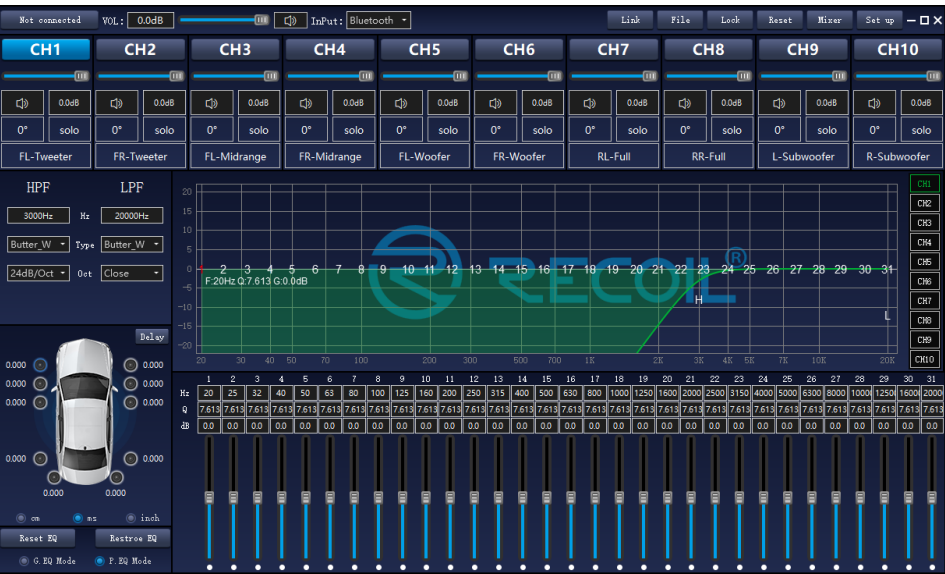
Not connected VOL: 0.0dB InPut: Bluetooth
Link File Lock Reset Mixer Set up

CH1 CH2 CH3 CH4 CH5 CH6 CH7 CH8 CH9 CH10

| 0.0dB | 0.0dB | 0.0dB | 0.0dB | 0.0dB | 0.0dB | 0.0dB | 0.0dB | 0.0dB | 0.0dB |
|---|---|---|---|---|---|---|---|---|---|
| 0° solo | 0° solo | 0° solo | 0° solo | 0° solo | 0° solo | 0° solo | 0° solo | 0° solo | 0° solo |
| FL-Tweeter | FR-Tweeter | FL-Midrange | FR-Midrange | FL-Woofer | FR-Woofer | RL-Full | RR-Full | L-Subwoofer | R-Subwoofer |

HPF LPF
3000Hz Hz 20000Hz
Butter_W Type Butter_W
24dB/Oct Oct Close

Delay
0.000 0.000
0.000 0.000
0.000 0.000
0.000 0.000
0.000 0.000
cm ms inch
Reset EQ Restroe EQ
G.EQ Mode P.EQ Mode

20 15 10 5 0 -5 -10 -15 -20
1 2 3 4 5 6 7 8 9 10 11 12 13 14 15 16 17 18 19 20 21 22 23 24 25 26 27 28 29 30 31
F:20Hz Q:7.613 G:0.0dB
H L
RECOL®
20 30 40 50 70 100 200 300 500 700 1K 2K 3K 4K 5K 7K 10K 20K
CH1 CH2 CH3 CH4 CH5 CH6 CH7 CH8 CH9 CH10

| | 1 | 2 | 3 | 4 | 5 | 6 | 7 | 8 | 9 | 10 | 11 | 12 | 13 | 14 | 15 | 16 | 17 | 18 | 19 | 20 | 21 | 22 | 23 | 24 | 25 | 26 | 27 | 28 | 29 | 30 | 31 |
|---|---|---|---|---|---|---|---|---|---|---|---|---|---|---|---|---|---|---|---|---|---|---|---|---|---|---|---|---|---|---|---|
| Hz | 20 | 25 | 32 | 40 | 50 | 63 | 80 | 100 | 125 | 160 | 200 | 250 | 315 | 400 | 500 | 630 | 800 | 1000 | 1250 | 1600 | 2000 | 2500 | 3150 | 4000 | 5000 | 6300 | 8000 | 10000 | 12500 | 16000 | 20000 |
| Q | 7.613 | 7.613 | 7.613 | 7.613 | 7.613 | 7.613 | 7.613 | 7.613 | 7.613 | 7.613 | 7.613 | 7.613 | 7.613 | 7.613 | 7.613 | 7.613 | 7.613 | 7.613 | 7.613 | 7.613 | 7.613 | 7.613 | 7.613 | 7.613 | 7.613 | 7.613 | 7.613 | 7.613 | 7.613 | 7.613 | 7.613 |
| dB | 0.0 | 0.0 | 0.0 | 0.0 | 0.0 | 0.0 | 0.0 | 0.0 | 0.0 | 0.0 | 0.0 | 0.0 | 0.0 | 0.0 | 0.0 | 0.0 | 0.0 | 0.0 | 0.0 | 0.0 | 0.0 | 0.0 | 0.0 | 0.0 | 0.0 | 0.0 | 0.0 | 0.0 | 0.0 | 0.0 | 0.0 |